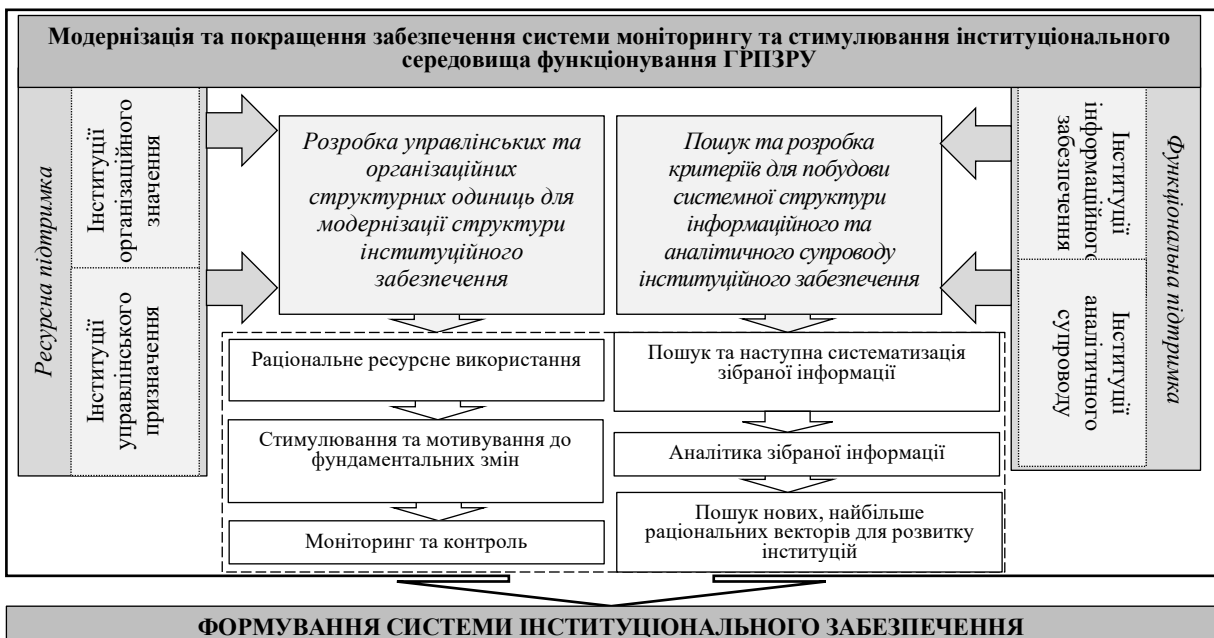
Модернізація та покращення забезпечення системи моніторингу та стимулювання інституціонального середовища функціонування ГРПЗРУ

Ресурсна підтримка

Інституції організаційного значення

Інституції управлінського призначення

Розробка управлінських та організаційних структурних одиниць для модернізації структури інституційного забезпечення

Пошук та розробка критеріїв для побудови системної структури інформаційного та аналітичного супроводу інституційного забезпечення

Інституції інформаційного забезпечення

Інституції аналітичного супроводу

Функціональна підтримка

Раціональне ресурсне використання

Стимулювання та мотивування до фундаментальних змін

Моніторинг та контроль

Пошук та наступна систематизація зібраної інформації

Аналітика зібраної інформації

Пошук нових, найбільше раціональних векторів для розвитку інституцій

ФОРМУВАННЯ СИСТЕМИ ІНСТИТУЦІОНАЛЬНОГО ЗАБЕЗПЕЧЕННЯ